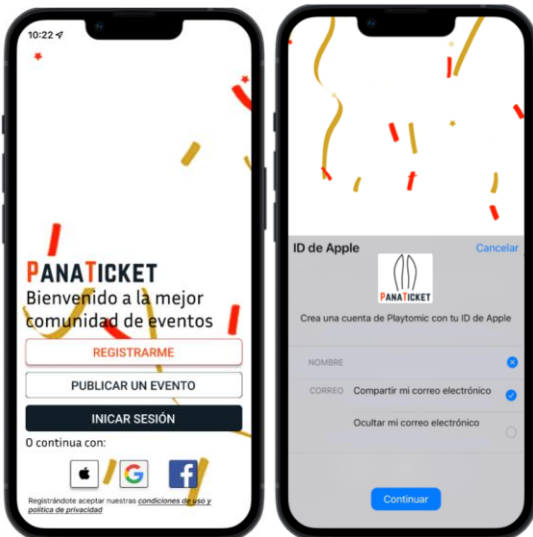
10:22

PANATICKET
Bienvenido a la mejor comunidad de eventos

REGISTRARME
PUBLICAR UN EVENTO
INICAR SESIÓN

O continua con:

Registrándote aceptar nuestras condiciones de uso y política de privacidad

ID de Apple
Cancelar

PANATICKET

Crea una cuenta de Playtomic con tu ID de Apple

NOMBRE

CORREO
Compartir mi correo electrónico
Ocultar mi correo electrónico

Continuar